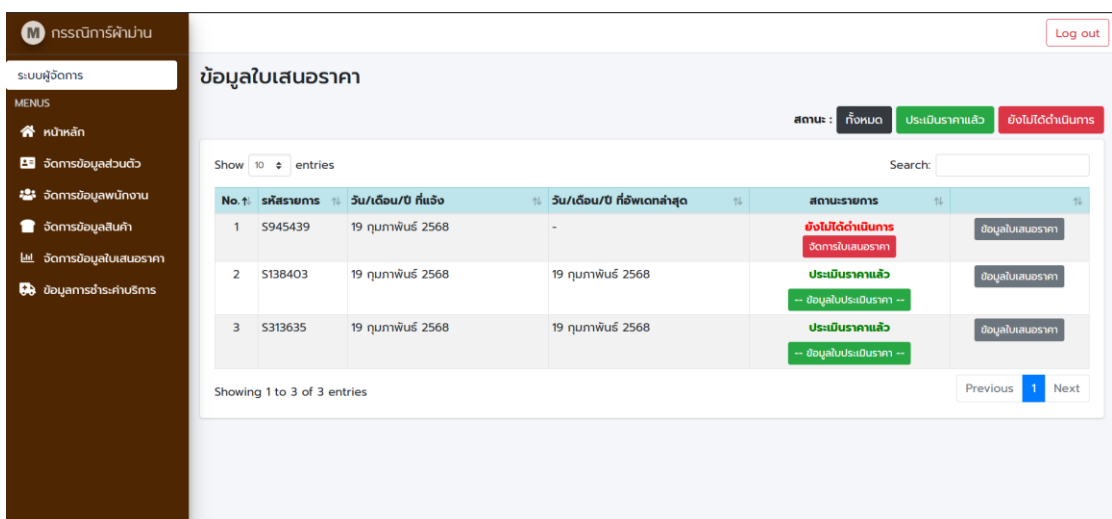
M กรรณิการ์ผ้าม่าน

Log out

ระบบผู้จัดการ

MENUS

หน้าหลัก

จัดการข้อมูลส่วนตัว

จัดการข้อมูลพนักงาน

จัดการข้อมูลสินค้า

จัดการข้อมูลใบเสนอราคา

ข้อมูลการชำระค่าบริการ

ข้อมูลใบเสนอราคา

สถานะ : ทั้งหมด ประเมินราคาแล้ว ยังไม่ได้ดำเนินการ

Show 10 entries

Search:

| No. | รหัสรายการ | วัน/เดือน/ปี ที่แจ้ง | วัน/เดือน/ปี ที่อัพเดทล่าสุด | สถานะรายการ | |
|---|---|---|---|---|---|
| 1 | S945439 | 19 กุมภาพันธ์ 2568 | - | ยังไม่ได้ดำเนินการ จัดการใบเสนอราคา | ข้อมูลใบเสนอราคา |
| 2 | S138403 | 19 กุมภาพันธ์ 2568 | 19 กุมภาพันธ์ 2568 | ประเมินราคาแล้ว -- ข้อมูลใบประเมินราคา -- | ข้อมูลใบเสนอราคา |
| 3 | S313635 | 19 กุมภาพันธ์ 2568 | 19 กุมภาพันธ์ 2568 | ประเมินราคาแล้ว -- ข้อมูลใบประเมินราคา -- | ข้อมูลใบเสนอราคา |

Showing 1 to 3 of 3 entries

Previous 1 Next